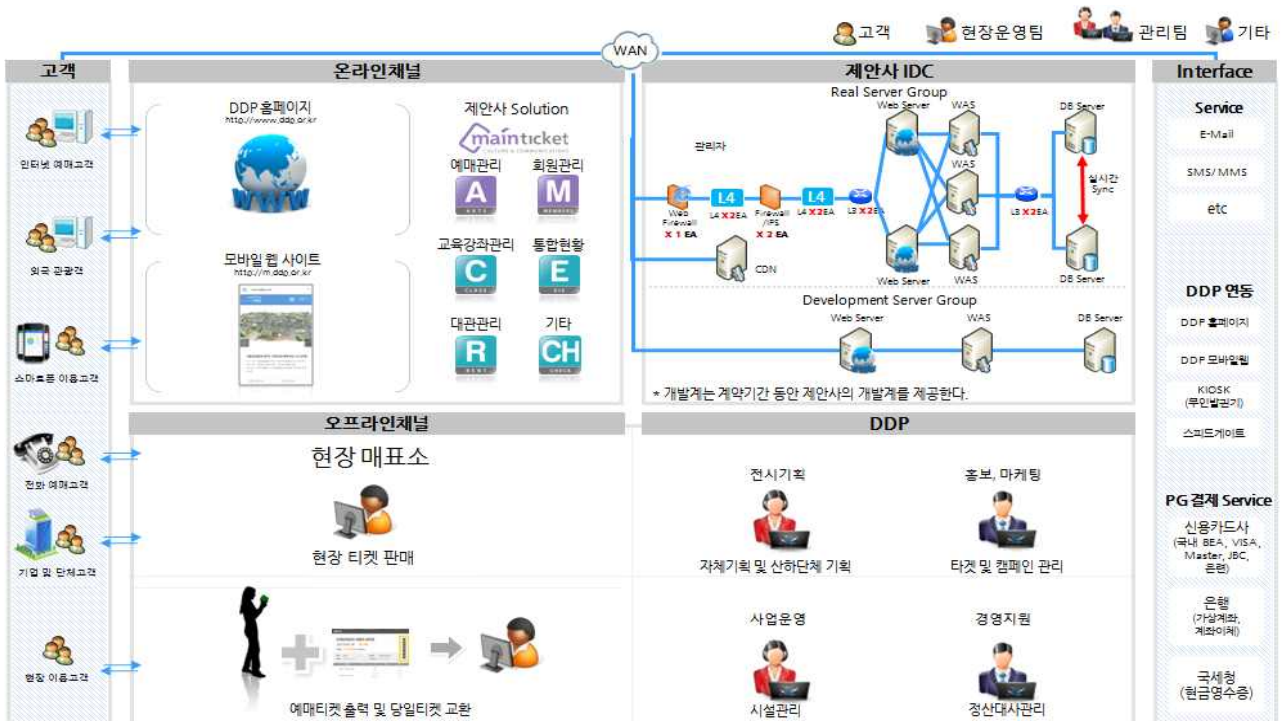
고객 현장운영팀 관리팀 기타

WAN

고객

인터넷 예매고객

외국 관광객

스마트폰 이용고객

전화 예매고객

기업 및 단체고객

현장 이용고객

온라인채널

DDP 홈페이지
http://www.ddp.or.kr

모바일 웹 사이트
http://m.ddp.or.kr

제안사 Solution
mainticket

예매관리 A
회원관리 M
교육강좌관리 C
통합현황 E
대관관리 R
기타 CH

제안사 IDC

Real Server Group

관리자

Web Firewall X 1 EA
L4 X 2 EA
Firewall /IPS X 2 EA
L4 X 2 EA
L3 X 2 EA
CDN
Web Server
WAS
WAS
WAS
Web Server
WAS
L3 X 2 EA
DB Server
실시간 Sync
DB Server

Development Server Group
Web Server
WAS
DB Server

* 개발계는 계약기간 동안 제안사의 개발계를 제공한다.

오프라인채널

현장 매표소

현장 티켓 판매

예매티켓 출력 및 당일티켓 교환

DDP

전시기획
자체기획 및 산하단체 기획

홍보, 마케팅
타겟 및 캠페인 관리

사업운영
시설관리

경영지원
정산대사관리

Interface

Service
E-Mail
SMS/MMS
etc

DDP 연동
DDP 홈페이지
DDP 모바일웹
KIOSK (무인발권기)
스피드게이트

PG 결제 Service
신용카드사 (국내 BEA, VISA, Master, JBC, 은련)
은행 (가상계좌, 계좌이체)
국세청 (현금영수증)